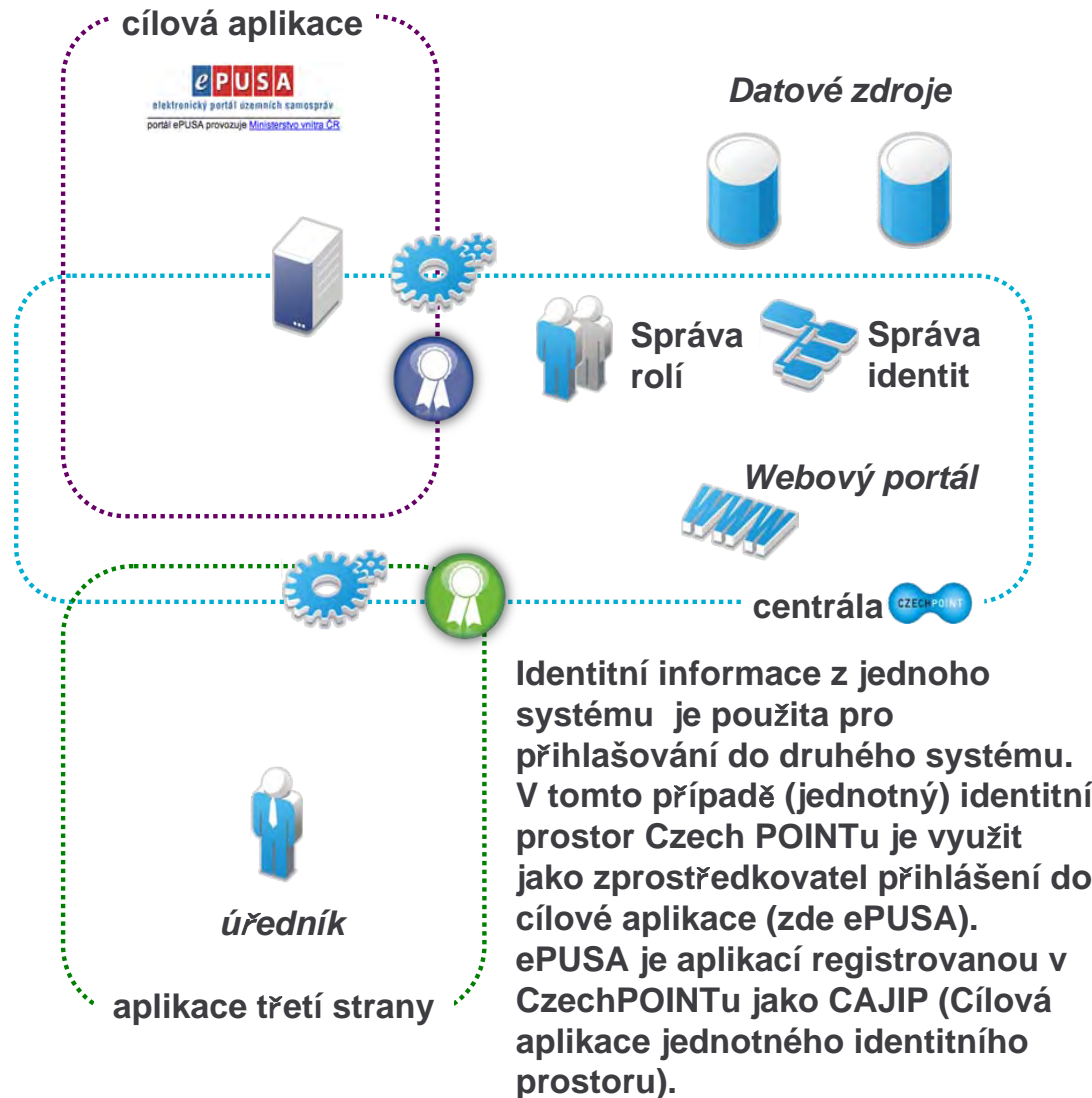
cílová aplikace

ePUSA
elektronický portál územních samospráv
portál ePUSA provozuje Ministerstvo vnitra ČR

Datové zdroje

Správa rolí

Správa identit

Webový portál

centrála CZECH POINT

Identitní informace z jednoho systému je použita pro přihlašování do druhého systému. V tomto případě (jednotný) identitní prostor Czech POINTu je využit jako zprostředkovatel přihlášení do cílové aplikace (zde ePUSA). ePUSA je aplikací registrovanou v CzechPOINTu jako CAJIP (Cílová aplikace jednotného identitního prostoru).

úředník

aplikace třetí strany